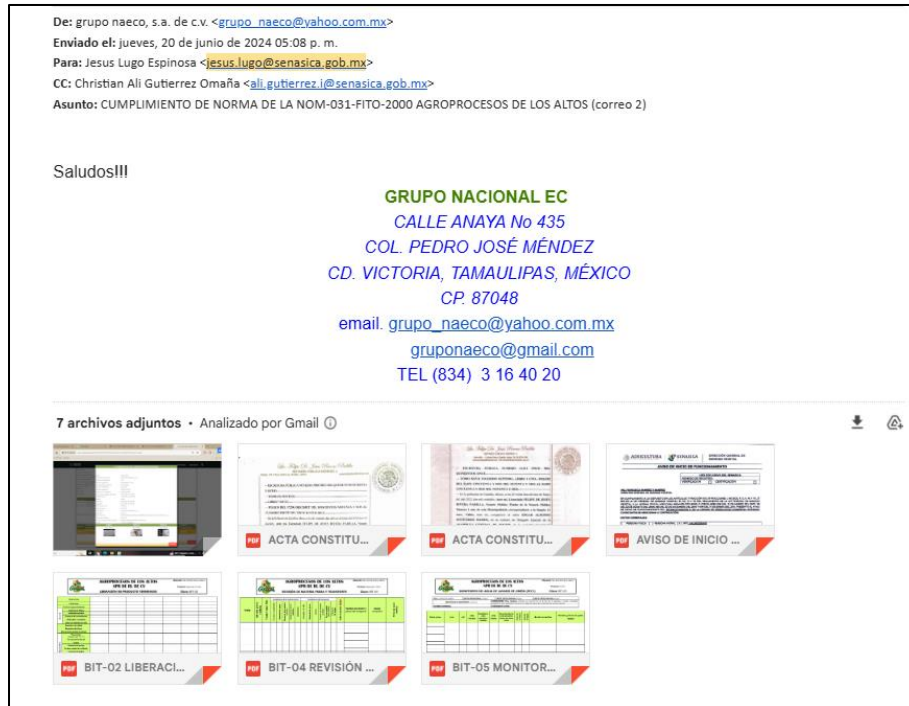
**De:** grupo naeco, s.a. de c.v. <grupo_naeco@yahoo.com.mx>
**Enviado el:** jueves, 20 de junio de 2024 05:08 p. m.
**Para:** Jesus Lugo Espinosa <jesus.lugo@senasica.gob.mx>
**CC:** Christian Ali Gutierrez Omaña <ali.gutierrez.i@senasica.gob.mx>
**Asunto:** CUMPLIMIENTO DE NORMA DE LA NOM-031-FITO-2000 AGROPROCESOS DE LOS ALTOS (correo 2)

Saludos!!!

GRUPO NACIONAL EC
CALLE ANAYA No 435
COL. PEDRO JOSÉ MÉNDEZ
CD. VICTORIA, TAMAULIPAS, MÉXICO
CP. 87048
email. grupo_naeco@yahoo.com.mx
gruponaeco@gmail.com
TEL (834) 3 16 40 20

7 archivos adjuntos • Analizado por Gmail

ACTA CONSTITU...

ACTA CONSTITU...

AVISO DE INICIO ...

BIT-02 LIBERACI...

BIT-04 REVISIÓN ...

BIT-05 MONITOR...